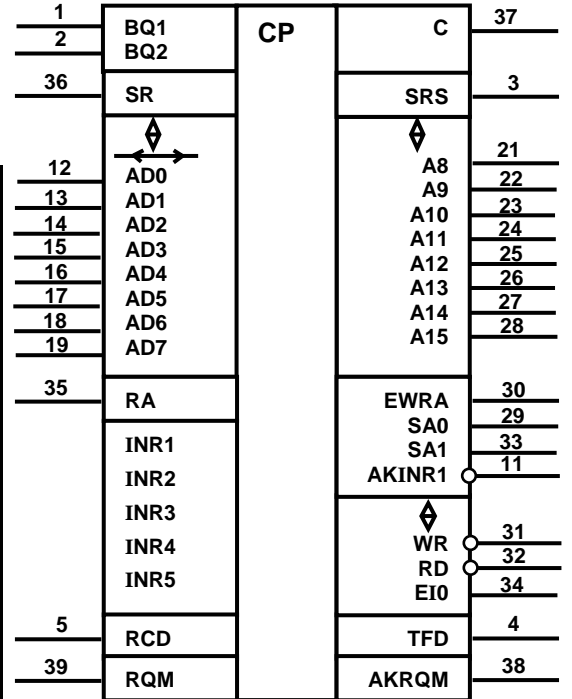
1
2
BQ1
BQ2
CP
C
37
36
SR
SRS
3
12
AD0
13
AD1
14
AD2
15
AD3
16
AD4
17
AD5
18
AD6
19
AD7
21
A8
22
A9
23
A10
24
A11
25
A12
26
A13
27
A14
28
A15
35
RA
EWRA
30
SA0
29
SA1
33
AKINR1
11
INR1
INR2
INR3
INR4
INR5
WR
31
RD
32
EI0
34
5
RCD
TFD
4
39
RQM
AKRQM
38